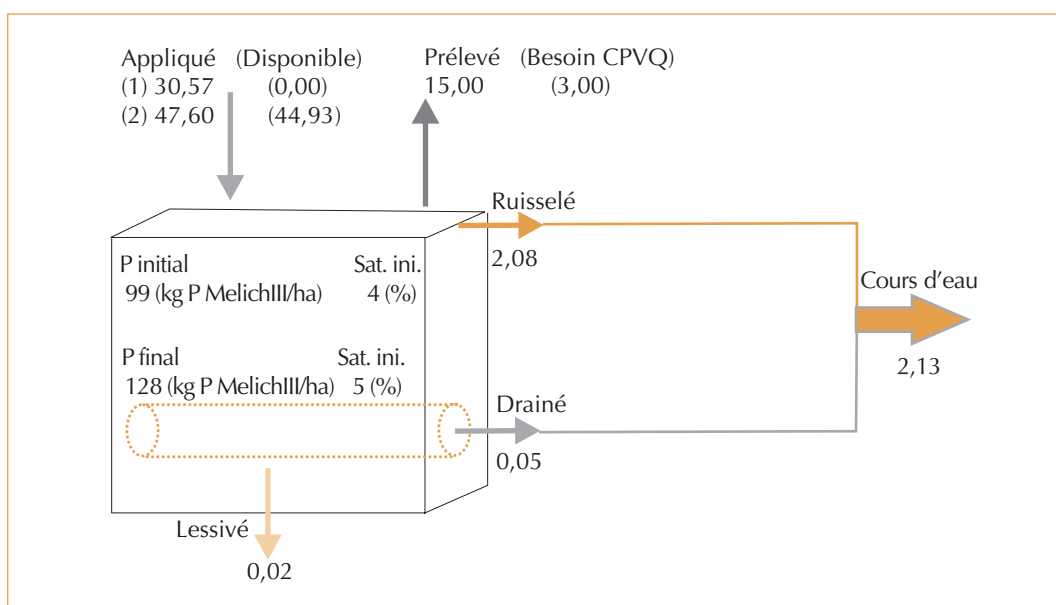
Appliqué (Disponible)
(1) 30,57 (0,00)
(2) 47,60 (44,93)

Prélevé (Besoin CPVQ)
15,00 (3,00)

Ruisselé
2,08

P initial Sat. ini.
99 (kg P MelichIII/ha) 4 (%)

P final Sat. ini.
128 (kg P MelichIII/ha) 5 (%)

Cours d'eau
2,13

Drainé
0,05

Lessivé
0,02